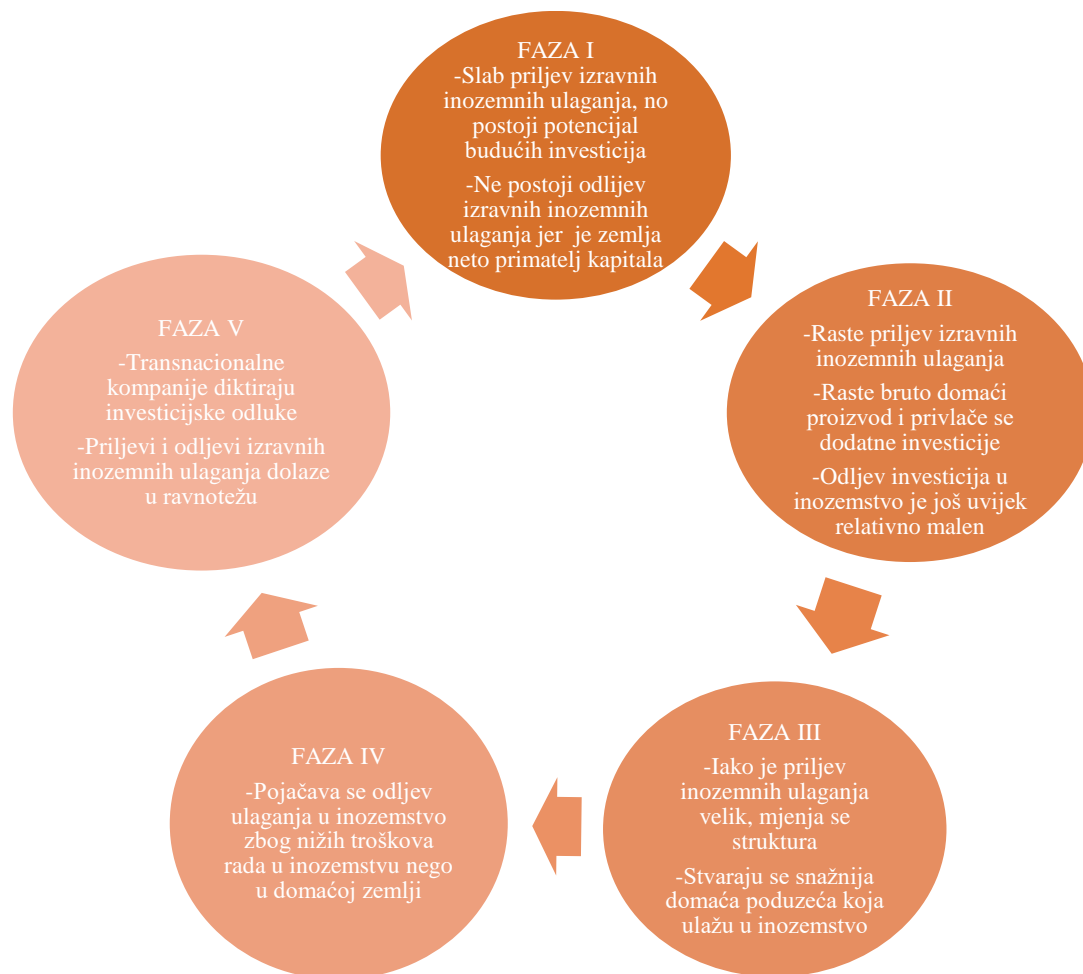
FAZA I
-Slab priljev izravnih inozemnih ulaganja, no postoji potencijal budućih investicija
-Ne postoji odljev izravnih inozemnih ulaganja jer je zemlja neto primatelj kapitala

FAZA II
-Raste priljev izravnih inozemnih ulaganja
-Raste bruto domaći proizvod i privlače se dodatne investicije
-Odljev investicija u inozemstvo je još uvijek relativno malen

FAZA III
-Iako je priljev inozemnih ulaganja velik, mjenja se struktura
-Stvaraju se snažnija domaća poduzeća koja ulažu u inozemstvo

FAZA IV
-Pojačava se odljev ulaganja u inozemstvo zbog nižih troškova rada u inozemstvu nego u domaćoj zemlji

FAZA V
-Transnacionalne kompanije diktiraju investicijske odluke
-Priljevi i odljevi izravnih inozemnih ulaganja dolaze u ravnotežu